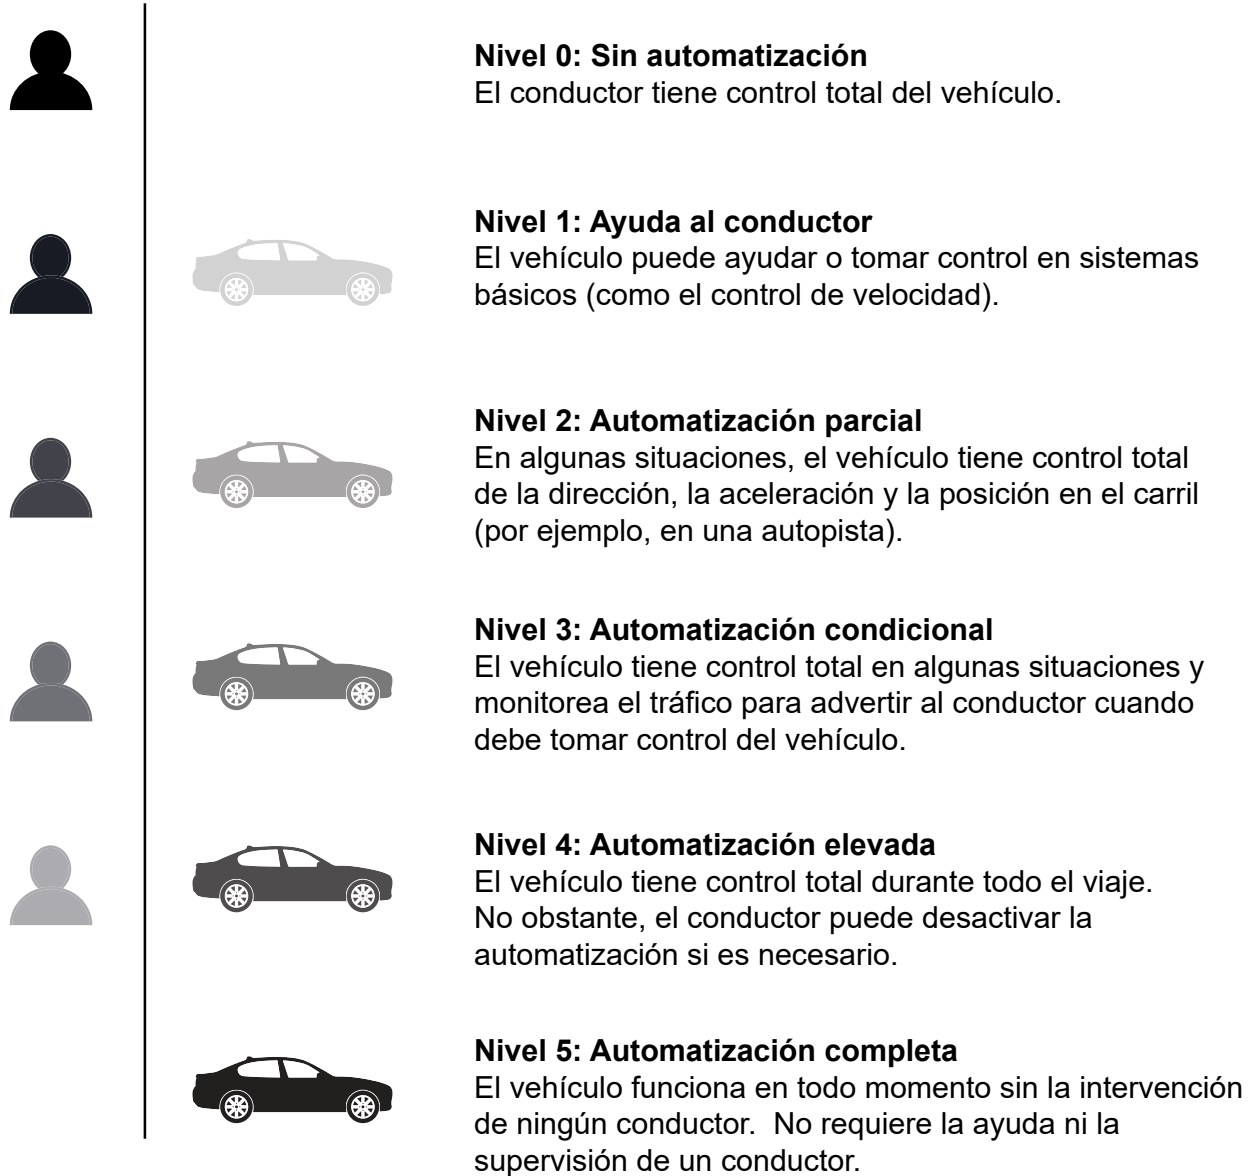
**Nivel 0: Sin automatización**
El conductor tiene control total del vehículo.

**Nivel 1: Ayuda al conductor**
El vehículo puede ayudar o tomar control en sistemas básicos (como el control de velocidad).

**Nivel 2: Automatización parcial**
En algunas situaciones, el vehículo tiene control total de la dirección, la aceleración y la posición en el carril (por ejemplo, en una autopista).

**Nivel 3: Automatización condicional**
El vehículo tiene control total en algunas situaciones y monitorea el tráfico para advertir al conductor cuando debe tomar control del vehículo.

**Nivel 4: Automatización elevada**
El vehículo tiene control total durante todo el viaje. No obstante, el conductor puede desactivar la automatización si es necesario.

**Nivel 5: Automatización completa**
El vehículo funciona en todo momento sin la intervención de ningún conductor. No requiere la ayuda ni la supervisión de un conductor.